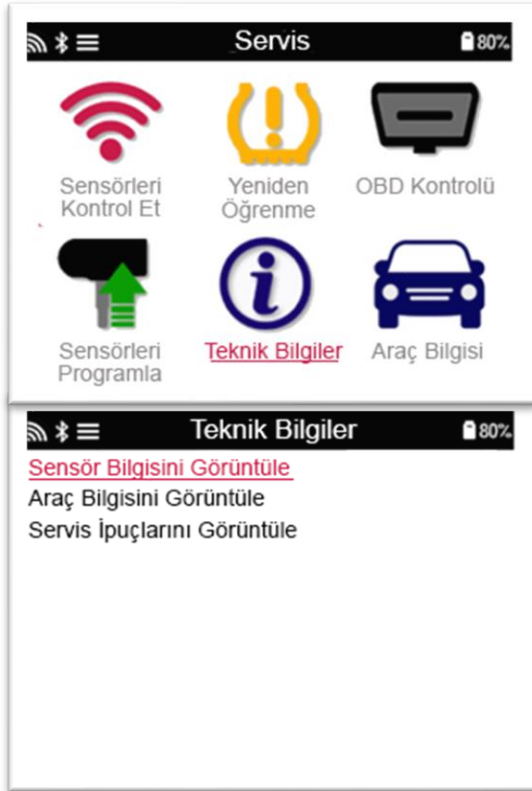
Servis 80%

Sensörleri Kontrol Et

Yeniden Öğrenme

OBD Kontrolü

Sensörleri Programla

Teknik Bilgiler

Araç Bilgisi

Teknik Bilgiler 80%

Sensör Bilgisini Görüntüle

Araç Bilgisini Görüntüle

Servis İpuçlarını Görüntüle